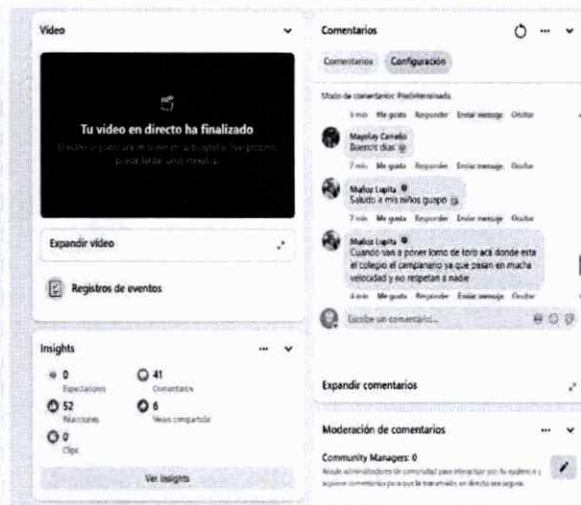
Video

Tu video en directo ha finalizado

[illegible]

Expandir video

Registros de eventos

Insights

0
Espectadores

41
Comentarios

52
Reacciones

6
Veces compartido

0
Clips

Ver insights

Comentarios

Comentarios Configuración

Modo de comentarios: Predeterminado

5 min Me gusta Responder Enviar mensaje Ocultar

Mayelay Canelo
Buenos días

7 min Me gusta Responder Enviar mensaje Ocultar

Muñoz Lupita
Saludo a mis niños guapo

7 min Me gusta Responder Enviar mensaje Ocultar

Muñoz Lupita
Cuando van a poner lomo de toro acá donde esta el colegio el campanario ya que pasan en mucha velocidad y no respetan a nadie

4 min Me gusta Responder Enviar mensaje Ocultar

Escribe un comentario...

Expandir comentarios

Moderación de comentarios

Community Managers: 0
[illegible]